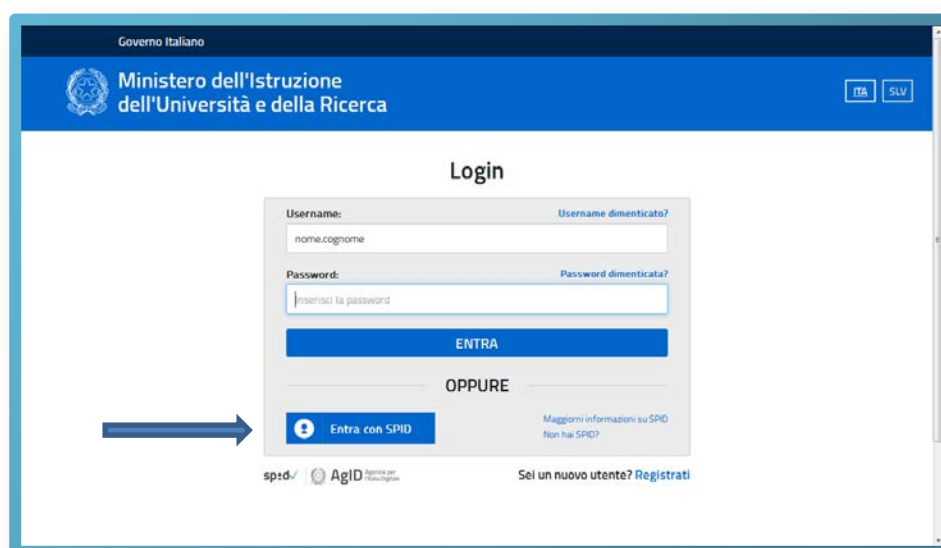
Governo Italiano

Ministero dell'Istruzione
dell'Università e della Ricerca

ITA SLV

Login

Username:
Username dimenticato?

nome.cognome

Password:
Password dimenticata?

Inserisci la password

ENTRA

OPPURE

Entra con SPID

Maggiori informazioni su SPID
Non hai SPID?

spid AgID Agenzia per l'Italia Digitale

Sei un nuovo utente? Registrati